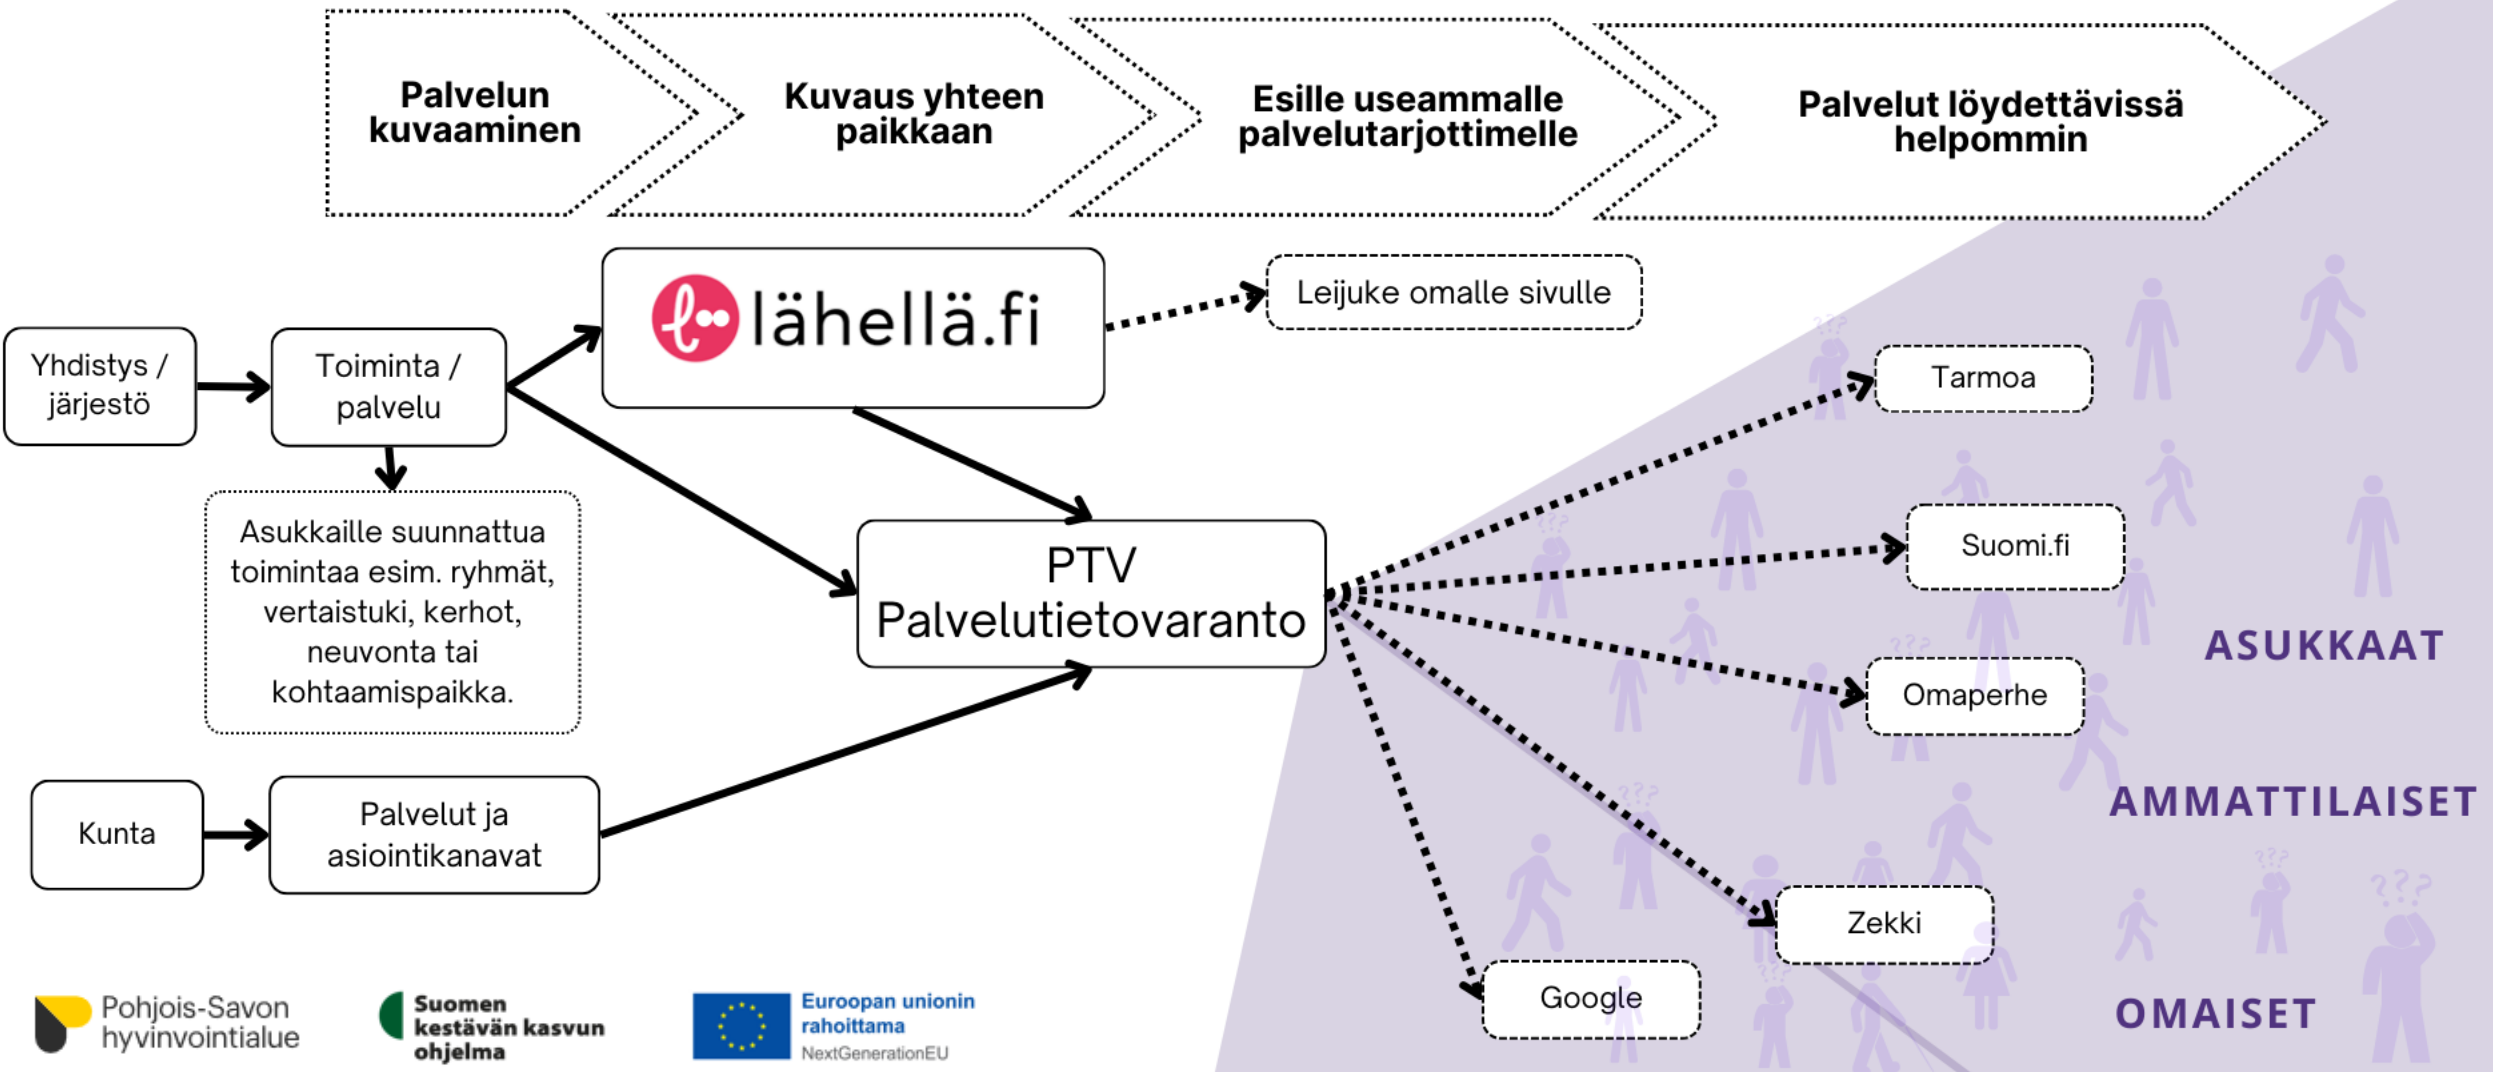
Palvelun kuvaaminen

Kuvaus yhteen paikkaan

Esille useammalle palvelutarjottimelle

Palvelut löydettävissä helpommin

Yhdistys / järjestö

Toiminta / palvelu

lähellä.fi

Leijuke omalle sivulle

Asukkaille suunnattua toimintaa esim. ryhmät, vertaistuki, kerhot, neuvonta tai kohtaamispaikka.

PTV Palvelutietovaranto

Tarmoa

Suomi.fi

Omaperhe

Zekki

Google

Kunta

Palvelut ja asiointikanavat

ASUKKAAT

AMMATTILAISET

OMAISET

Pohjois-Savon hyvinvointialue

Suomen kestävän kasvun ohjelma

Euroopan unionin rahoittama NextGenerationEU